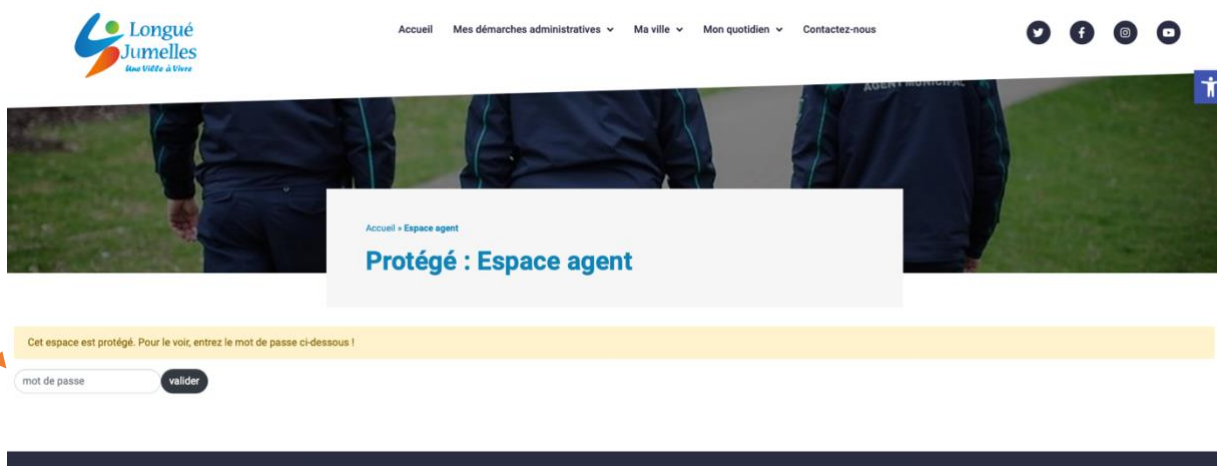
Longué Jumelles
Une Ville à Vivre

Accueil Mes démarches administratives Ma ville Mon quotidien Contactez-nous

AGENT MUNICIPAL

Accueil » Espace agent

Protégé : Espace agent

Cet espace est protégé. Pour le voir, entrez le mot de passe ci-dessous !

mot de passe valider